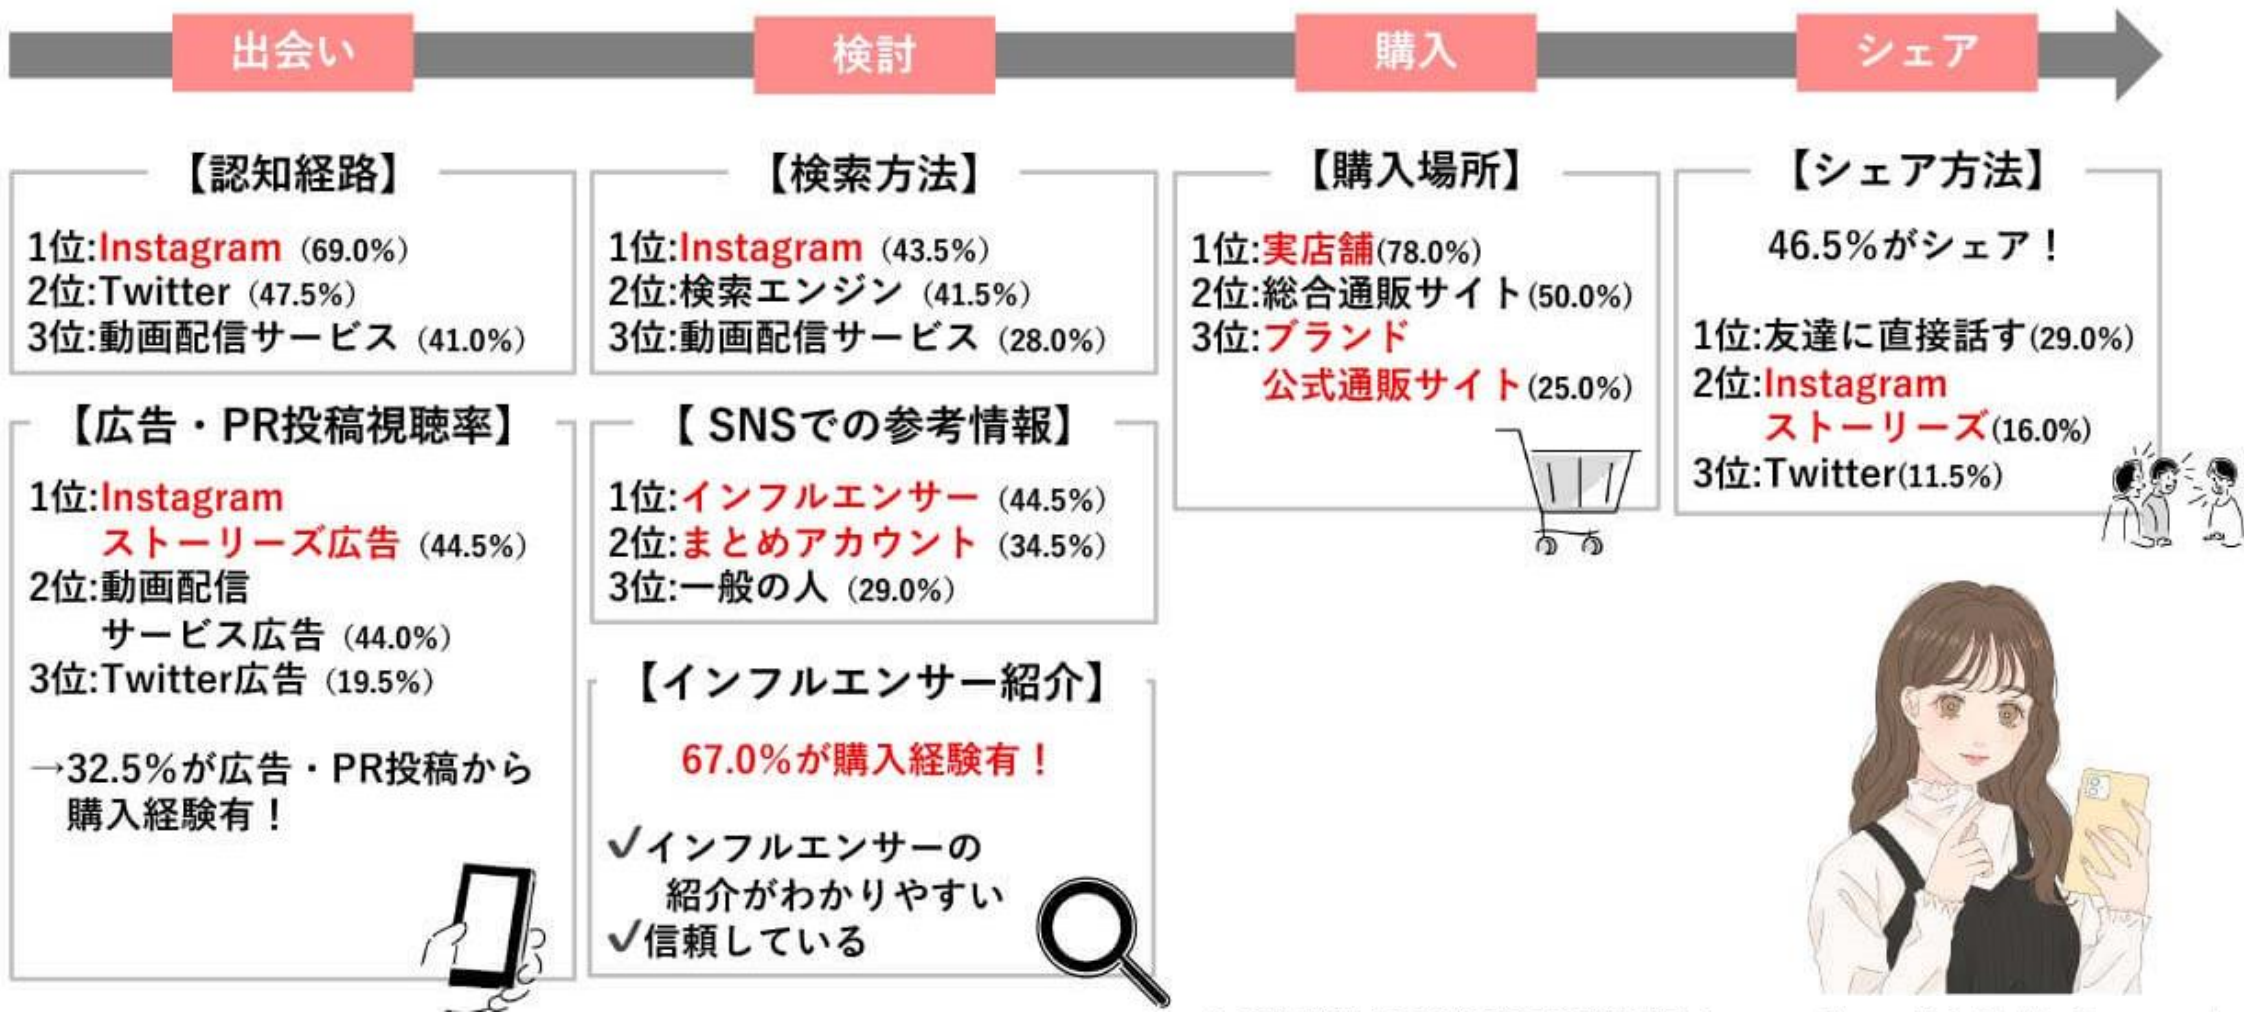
出会い

検討

購入

シェア

【認知経路】

1位:Instagram (69.0%)
2位:Twitter (47.5%)
3位:動画配信サービス (41.0%)

【広告・PR投稿視聴率】

1位:Instagram ストーリーズ広告 (44.5%)
2位:動画配信 サービス広告 (44.0%)
3位:Twitter広告 (19.5%)

→32.5%が広告・PR投稿から購入経験有!

【検索方法】

1位:Instagram (43.5%)
2位:検索エンジン (41.5%)
3位:動画配信サービス (28.0%)

【SNSでの参考情報】

1位:インフルエンサー (44.5%)
2位:まとめアカウント (34.5%)
3位:一般の人 (29.0%)

【インフルエンサー紹介】

67.0%が購入経験有!

✓インフルエンサーの紹介がわかりやすい
✓信頼している

【購入場所】

1位:実店舗(78.0%)
2位:総合通販サイト(50.0%)
3位:ブランド 公式通販サイト(25.0%)

【シェア方法】

46.5%がシェア!

1位:友達に直接話す(29.0%)
2位:Instagram ストーリーズ(16.0%)
3位:Twitter(11.5%)